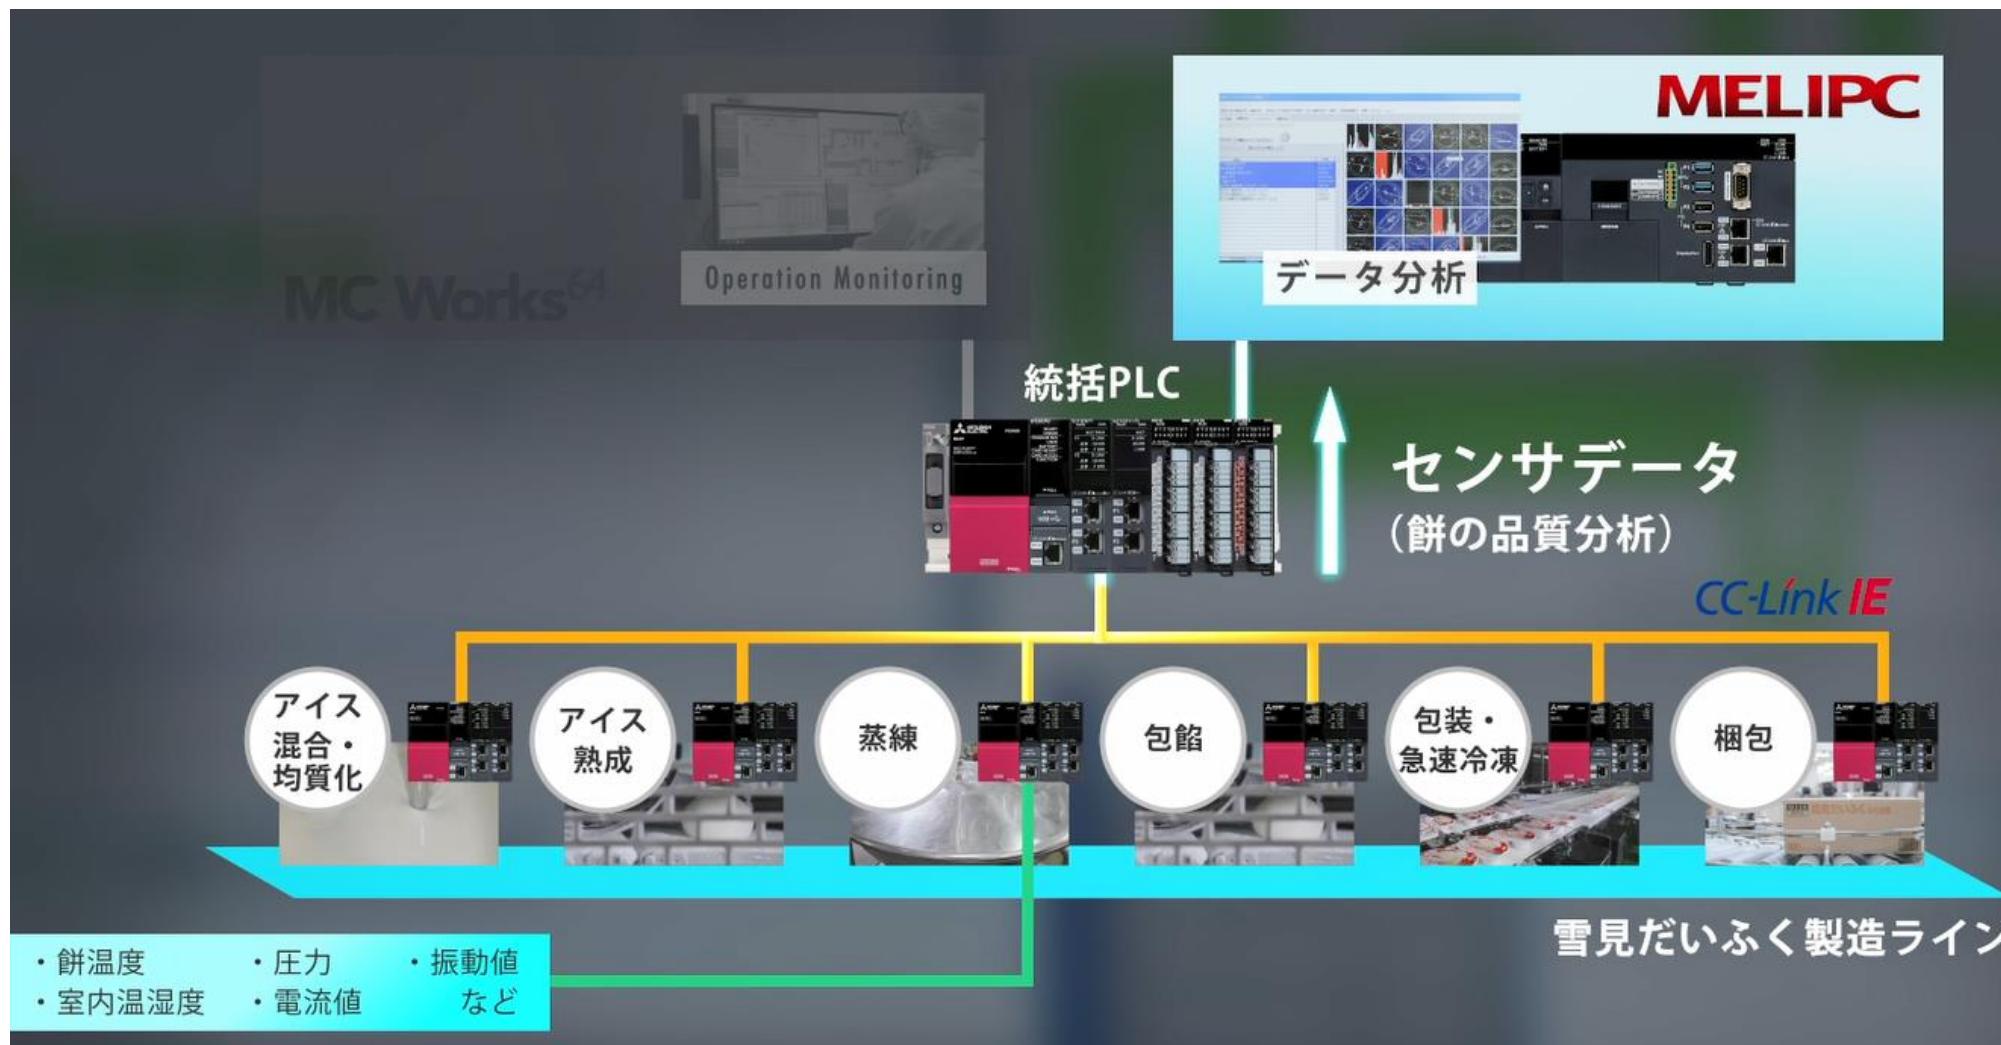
MC Works64

Operation Monitoring

MELIPC

データ分析

統括PLC

センサデータ
（餅の品質分析）

CC-Link IE

アイス混合・均質化

アイス熟成

蒸練

包餡

包装・急速冷凍

梱包

雪見だいふく製造ライン

・餅温度 ・圧力 ・振動値
・室内温湿度 ・電流値 など